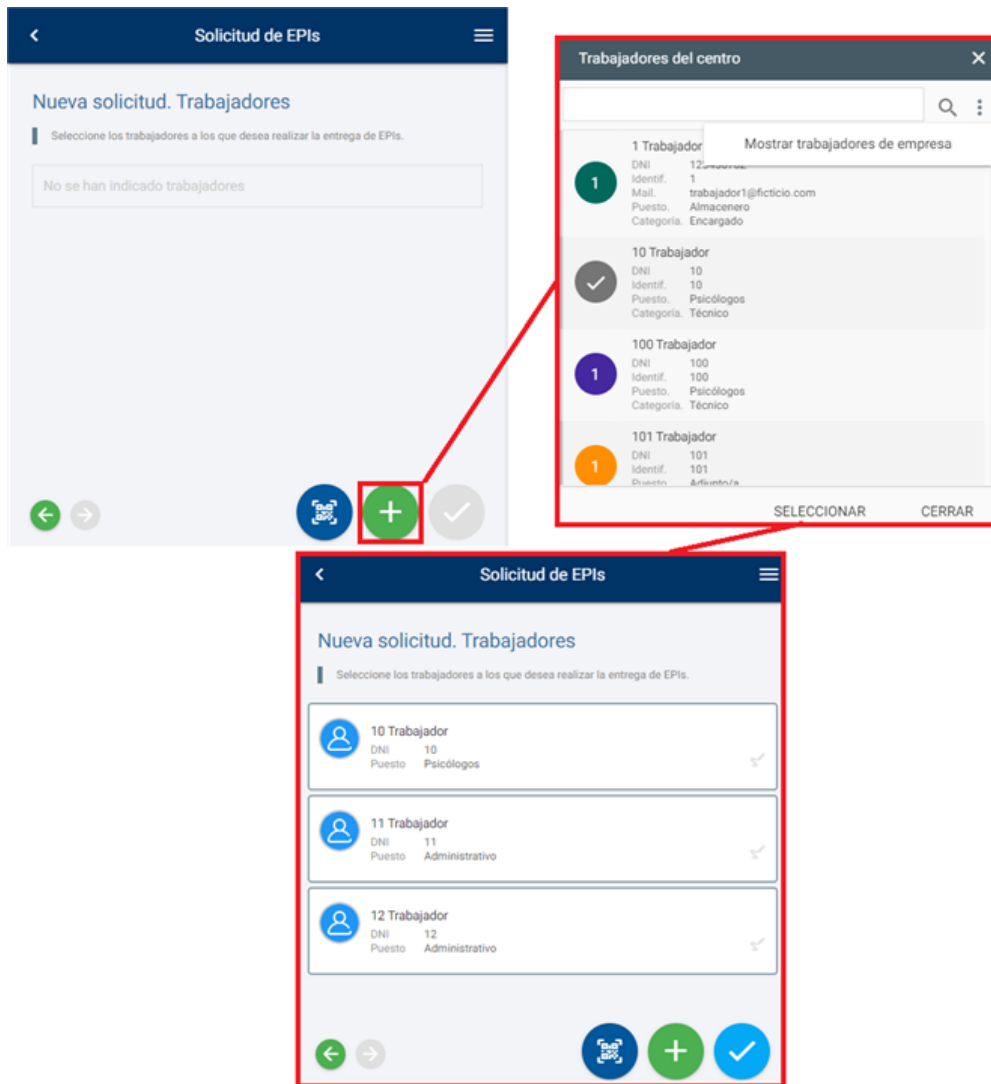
Solicitud de EPIs

Nueva solicitud. Trabajadores

Seleccione los trabajadores a los que desea realizar la entrega de EPIs.

No se han indicado trabajadores

Trabajadores del centro

Mostrar trabajadores de empresa

1 Trabajador
DNI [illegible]
Identif. 1
Mail. trabajador1@ficticio.com
Puesto. Almacenero
Categoría. Encargado

10 Trabajador
DNI 10
Identif. 10
Puesto. Psicólogos
Categoría. Técnico

100 Trabajador
DNI 100
Identif. 100
Puesto. Psicólogos
Categoría. Técnico

101 Trabajador
DNI 101
Identif. 101
Puesto. Adjunto/a

SELECCIONAR CERRAR

Solicitud de EPIs

Nueva solicitud. Trabajadores

Seleccione los trabajadores a los que desea realizar la entrega de EPIs.

10 Trabajador
DNI 10
Puesto Psicólogos

11 Trabajador
DNI 11
Puesto Administrativo

12 Trabajador
DNI 12
Puesto Administrativo